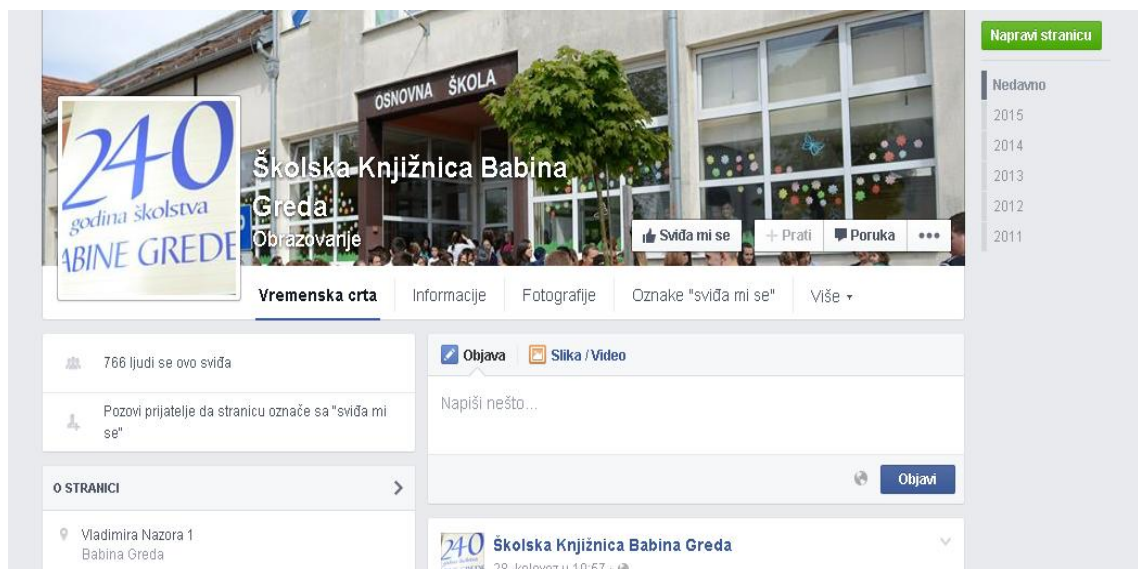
OSNOVNA ŠKOLA

240
godina školstva
ABINE GREDE

Školska Knjižnica Babina Greda
Obrazovanje

Sviđa mi se
+ Prati
Poruka
•••

Napravi stranicu

Nedavno
2015
2014
2013
2012
2011

Vremenska crta
Informacije
Fotografije
Oznake "sviđa mi se"
Više ▾

766 ljudi se ovo sviđa

Pozovi prijatelje da stranicu označe sa "sviđa mi se"

O STRANICI

Vladimira Nazora 1
Babina Greda

Objava
Slika / Video

Napiši nešto...

Objavi

Školska Knjižnica Babina Greda
28. kolovoz u 10:57 · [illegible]